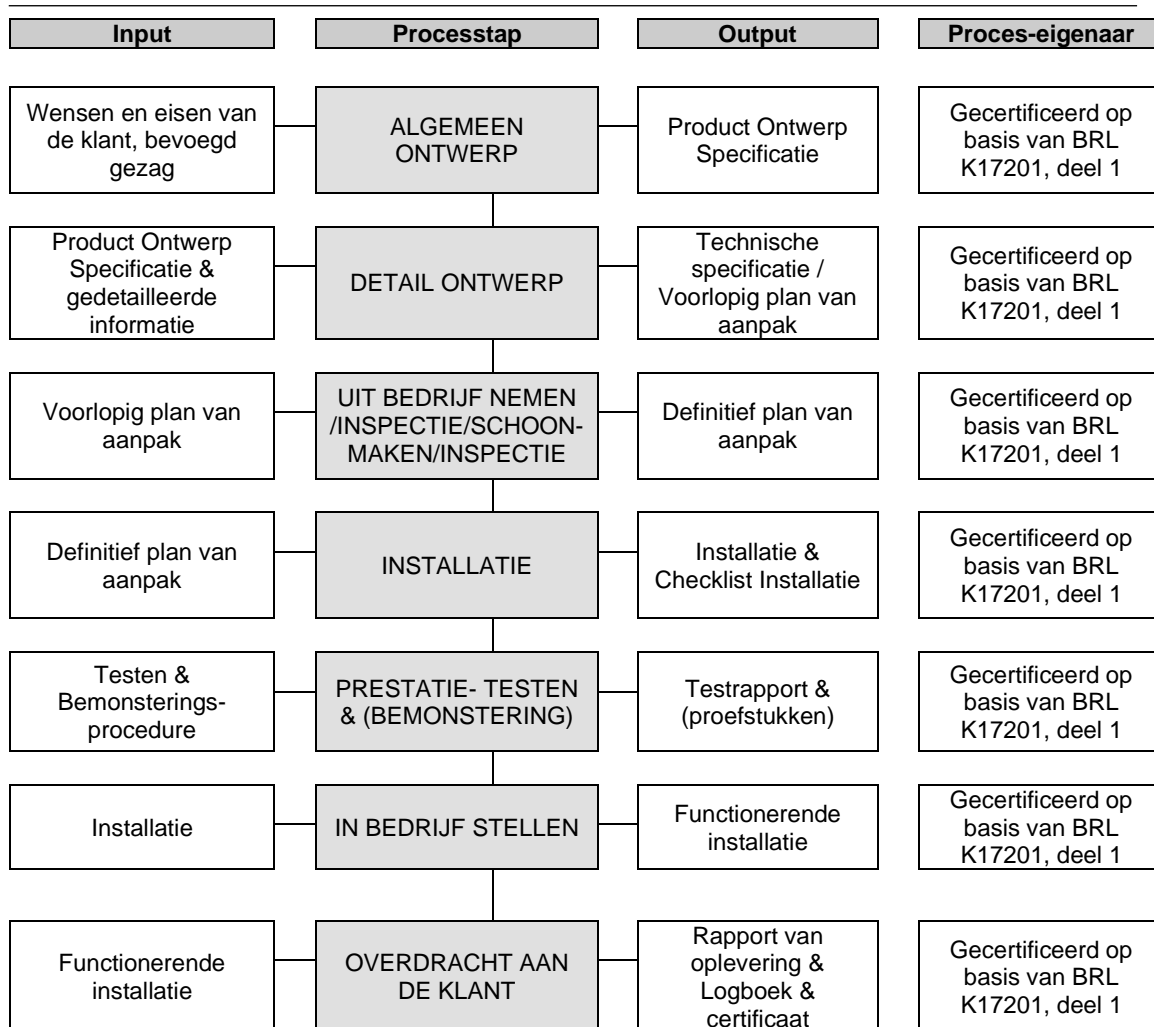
| Input | Processtap | Output | Proces-eigenaar |
|---|---|---|---|
| Wensen en eisen van de klant, bevoegd gezag | ALGEMEEN ONTWERP | Product Ontwerp Specificatie | Gecertificeerd op basis van BRL K17201, deel 1 |
| Product Ontwerp Specificatie & gedetailleerde informatie | DETAIL ONTWERP | Technische specificatie / Voorlopig plan van aanpak | Gecertificeerd op basis van BRL K17201, deel 1 |
| Voorlopig plan van aanpak | UIT BEDRIJF NEMEN /INSPECTIE/SCHOONMAKEN/INSPECTIE | Definitief plan van aanpak | Gecertificeerd op basis van BRL K17201, deel 1 |
| Definitief plan van aanpak | INSTALLATIE | Installatie & Checklist Installatie | Gecertificeerd op basis van BRL K17201, deel 1 |
| Testen & Bemonsteringsprocedure | PRESTATIE- TESTEN & (BEMONSTERING) | Testrapport & (proefstukken) | Gecertificeerd op basis van BRL K17201, deel 1 |
| Installatie | IN BEDRIJF STELLEN | Functionerende installatie | Gecertificeerd op basis van BRL K17201, deel 1 |
| Functionerende installatie | OVERDRACHT AAN DE KLANT | Rapport van oplevering & Logboek & certificaat | Gecertificeerd op basis van BRL K17201, deel 1 |